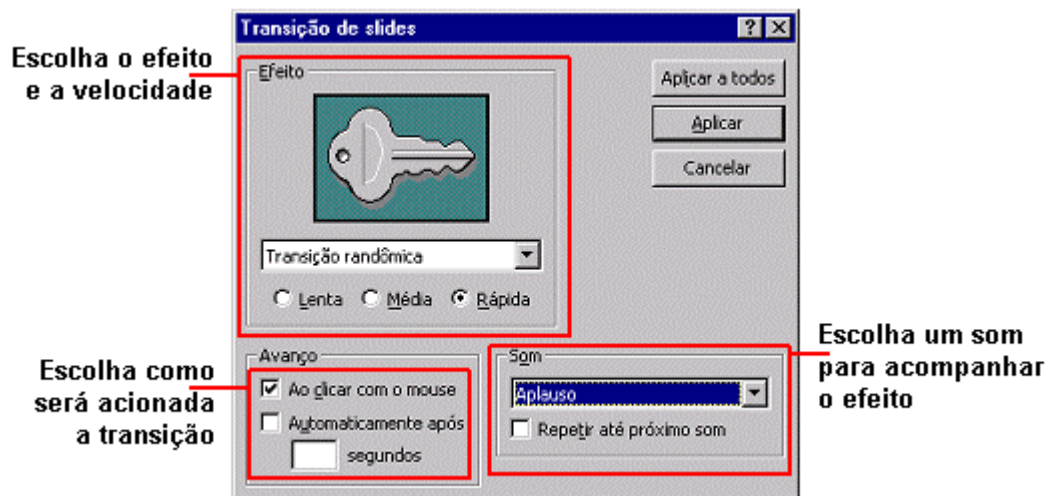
Transição de slides

?

Escolha o efeito e a velocidade

Efeito

Aplicar a todos

Aplicar

Cancelar

Transição randômica

Lenta Média Rápida

Escolha como será acionada a transição

Avanço

Ao clicar com o mouse

Automaticamente após

segundos

Som

Aplauso

Repetir até próximo som

Escolha um som para acompanhar o efeito